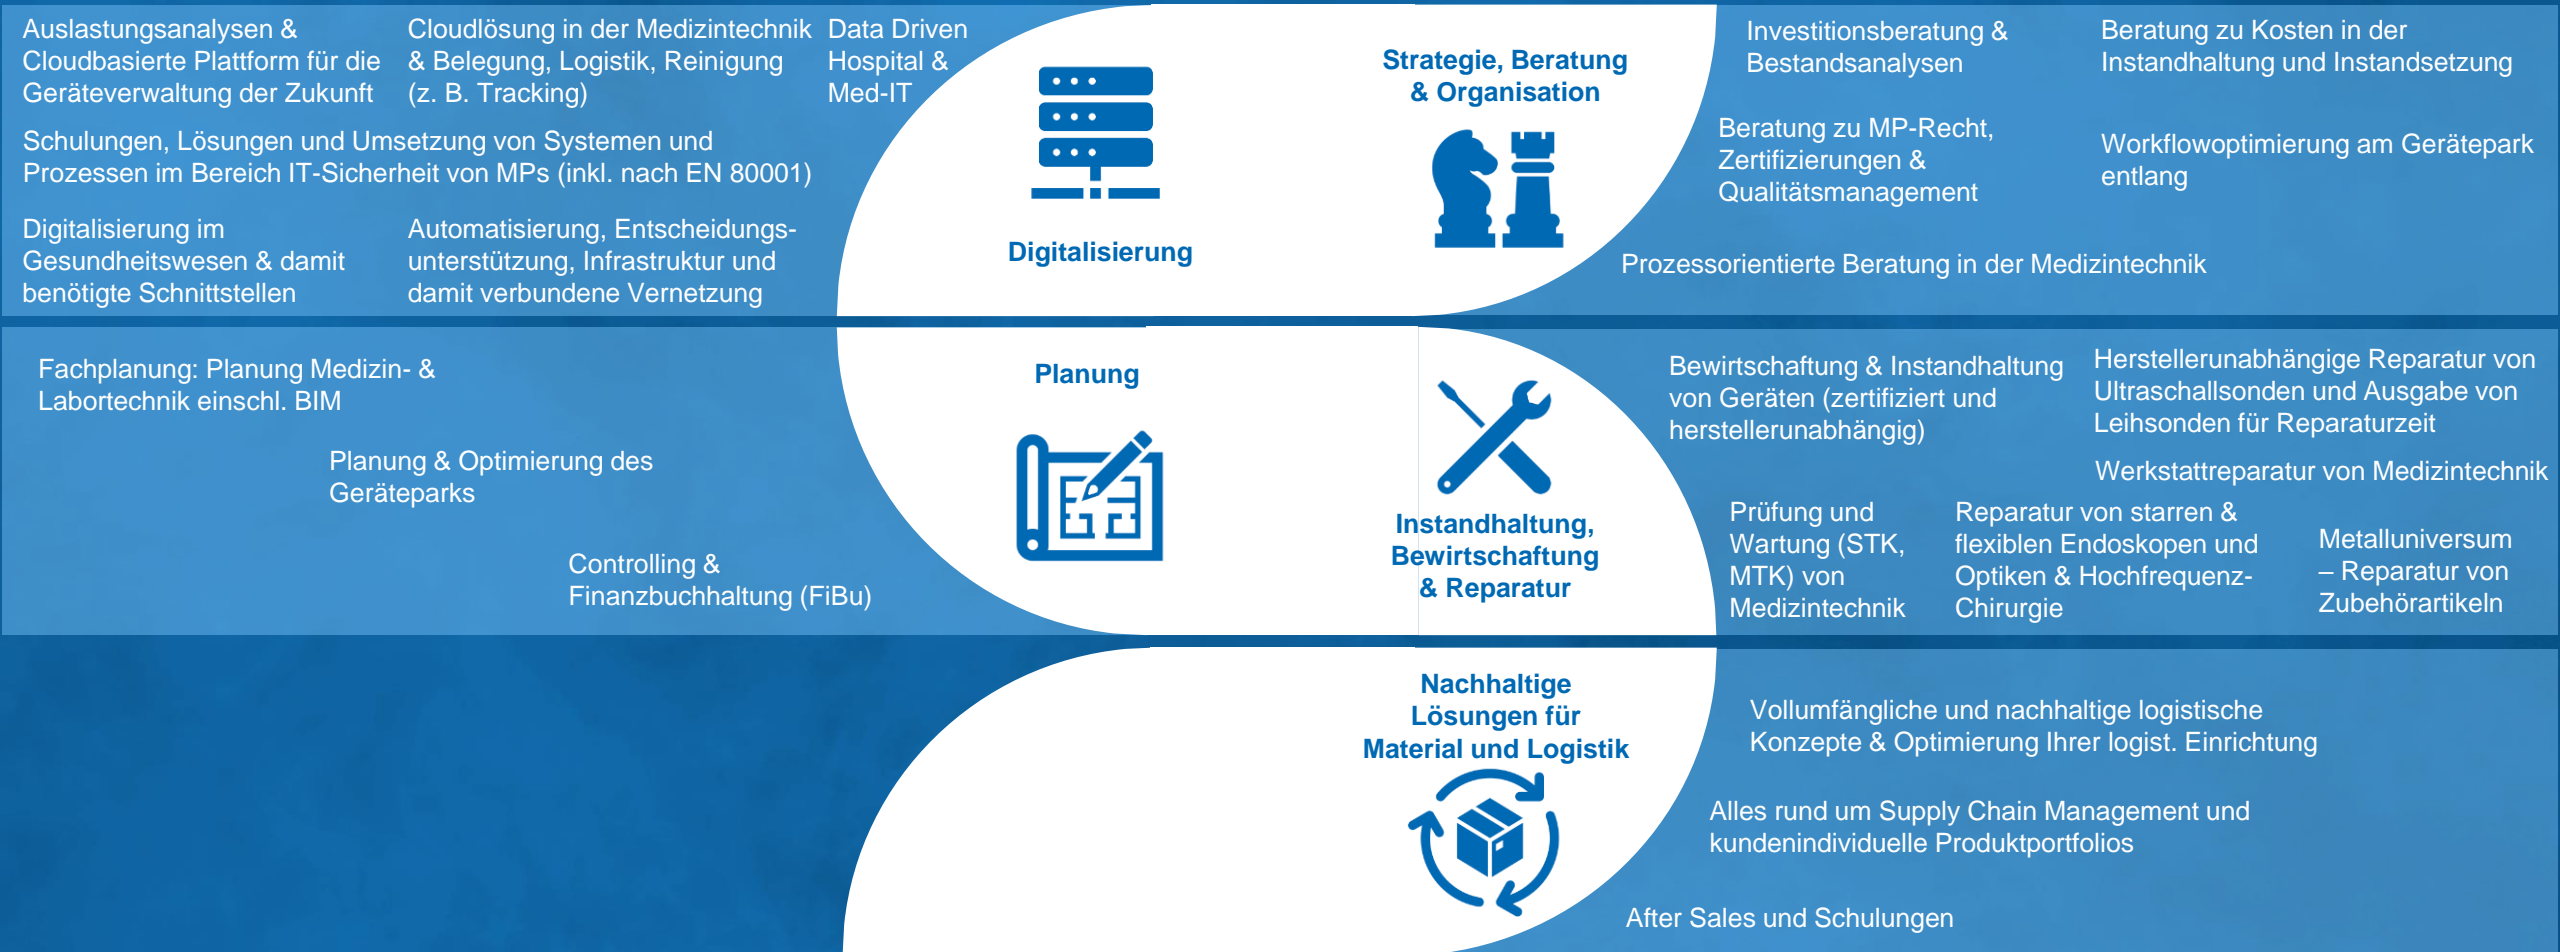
Auslastungsanalysen & Cloudbasierte Plattform für die Geräteverwaltung der Zukunft

Cloudlösung in der Medizintechnik & Belegung, Logistik, Reinigung (z. B. Tracking)

Data Driven Hospital & Med-IT

Schulungen, Lösungen und Umsetzung von Systemen und Prozessen im Bereich IT-Sicherheit von MPs (inkl. nach EN 80001)

Digitalisierung im Gesundheitswesen & damit benötigte Schnittstellen

Automatisierung, Entscheidungsunterstützung, Infrastruktur und damit verbundene Vernetzung

Digitalisierung

Strategie, Beratung & Organisation

Investitionsberatung & Bestandsanalysen

Beratung zu Kosten in der Instandhaltung und Instandsetzung

Beratung zu MP-Recht, Zertifizierungen & Qualitätsmanagement

Workflowoptimierung am Gerätepark entlang

Prozessorientierte Beratung in der Medizintechnik

Fachplanung: Planung Medizin- & Labortechnik einschl. BIM

Planung & Optimierung des Geräteparks

Controlling & Finanzbuchhaltung (FiBu)

Planung

Instandhaltung, Bewirtschaftung & Reparatur

Bewirtschaftung & Instandhaltung von Geräten (zertifiziert und herstellerunabhängig)

Herstellerunabhängige Reparatur von Ultraschallsonden und Ausgabe von Leihsonden für Reparaturzeit

Werkstattreparatur von Medizintechnik

Prüfung und Wartung (STK, MTK) von Medizintechnik

Reparatur von starren & flexiblen Endoskopen und Optiken & Hochfrequenz-Chirurgie

Metalluniversum – Reparatur von Zubehörartikeln

Nachhaltige Lösungen für Material und Logistik

Vollumfängliche und nachhaltige logistische Konzepte & Optimierung Ihrer logist. Einrichtung

Alles rund um Supply Chain Management und kundenindividuelle Produktportfolios

After Sales und Schulungen